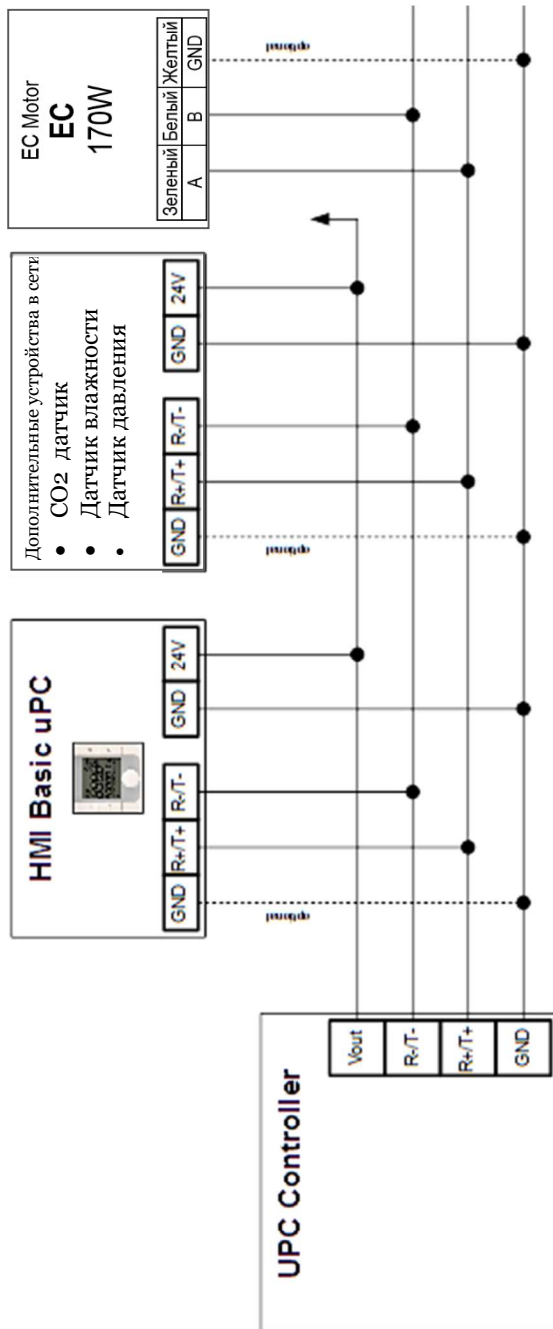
EC Motor
EC
170W

| Зеленый | Белый | Желтый |
|---|---|---|
| A | B | GND |

Дополнительные устройства в сети
- $CO_2$ датчик
- Датчик влажности
- Датчик давления

GND R+/T+ R-/T- GND 24V

HMI Basic uPC

GND R+/T+ R-/T- GND 24V

UPC Controller

Vout
R-/T-
R+/T+
GND